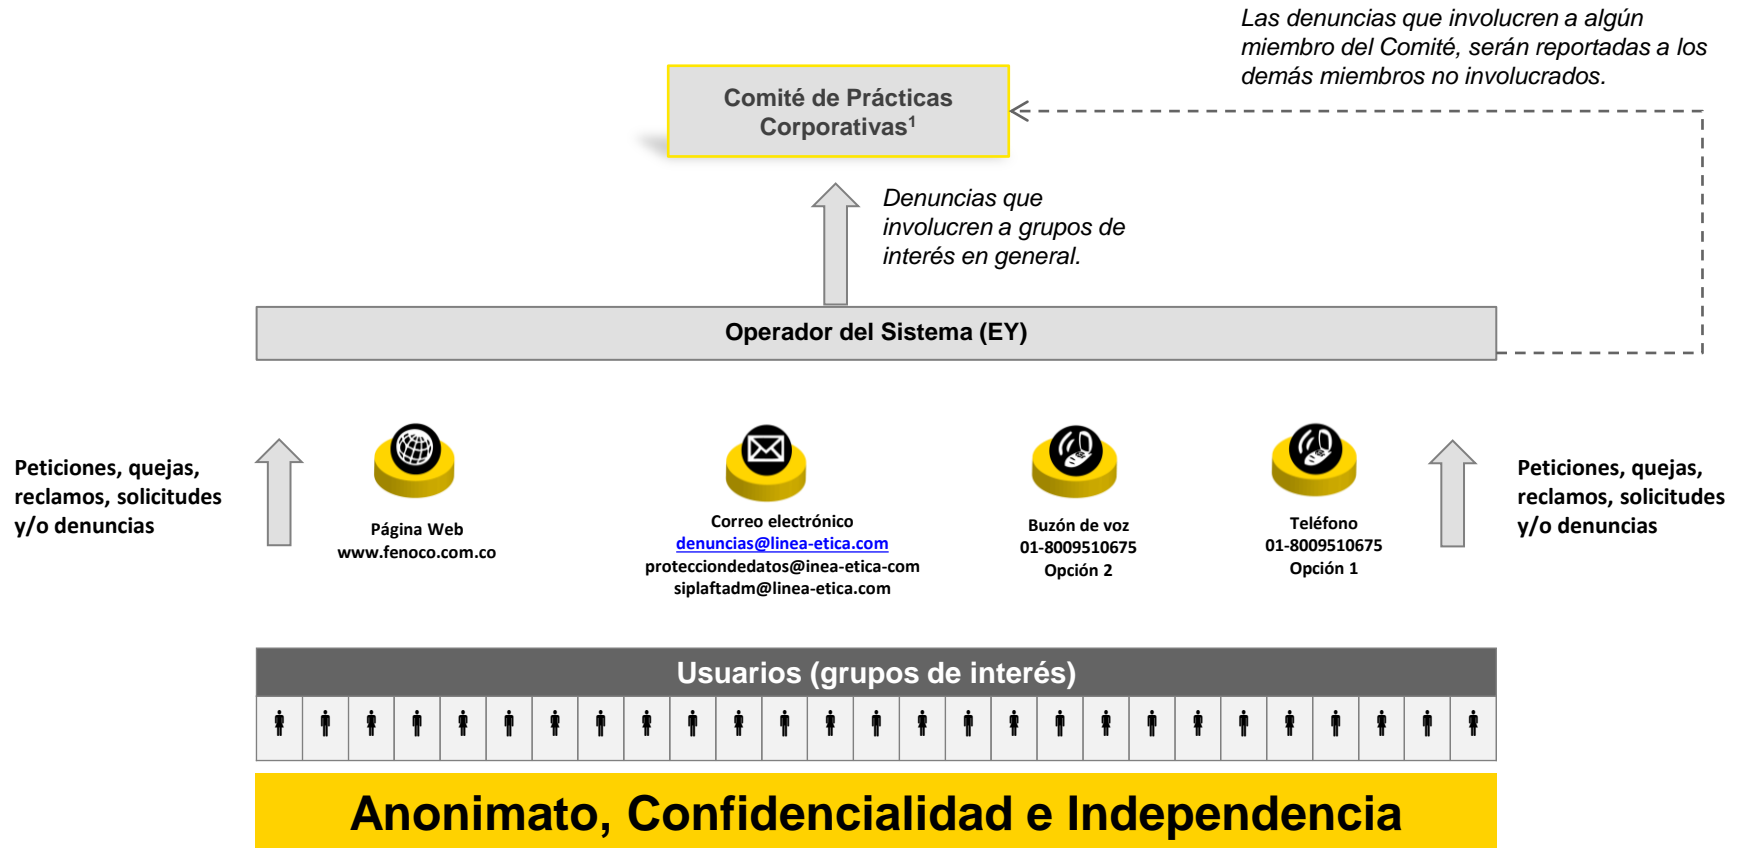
Las denuncias que involucren a algún miembro del Comité, serán reportadas a los demás miembros no involucrados.

Comité de Prácticas Corporativas$^1$

Denuncias que involucren a grupos de interés en general.

Operador del Sistema (EY)

Peticiones, quejas, reclamos, solicitudes y/o denuncias

Página Web
www.fenoco.com.co

Correo electrónico
denuncias@linea-etica.com
protecciondedatos@inea-etica-com
siplaftadm@linea-etica.com

Buzón de voz
01-8009510675
Opción 2

Teléfono
01-8009510675
Opción 1

Peticiones, quejas, reclamos, solicitudes y/o denuncias

Usuarios (grupos de interés)

Anonimato, Confidencialidad e Independencia